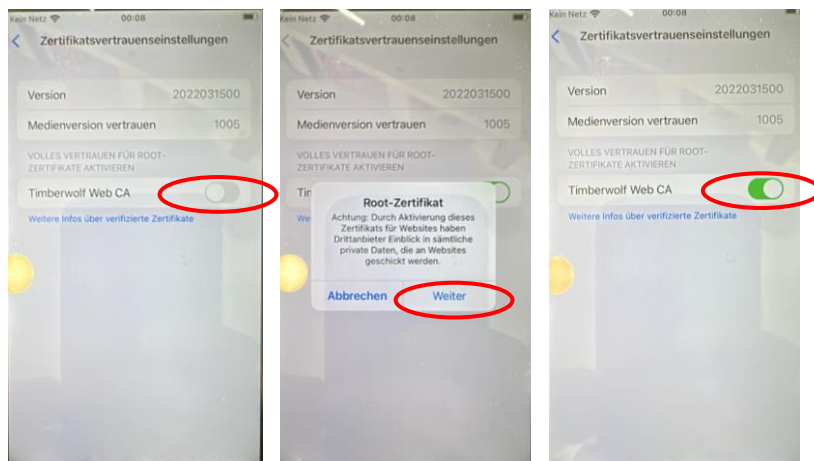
Kein Netz 00:08

Zertifikatsvertrauenseinstellungen

Version 2022031500

Medienversion vertrauen 1005

VOLLES VERTRAUEN FÜR ROOT-ZERTIFIKATE AKTIVIEREN

Timberwolf Web CA

Weitere Infos über verifizierte Zertifikate

Kein Netz 00:08

Zertifikatsvertrauenseinstellungen

Version 2022031500

Medienversion vertrauen 1005

VOLLES VERTRAUEN FÜR ROOT-ZERTIFIKATE AKTIVIEREN

Tim

We

Root-Zertifikat

Achtung: Durch Aktivierung dieses Zertifikats für Websites haben Drittanbieter Einblick in sämtliche private Daten, die an Websites geschickt werden.

Abbrechen Weiter

Kein Netz 00:08

Zertifikatsvertrauenseinstellungen

Version 2022031500

Medienversion vertrauen 1005

VOLLES VERTRAUEN FÜR ROOT-ZERTIFIKATE AKTIVIEREN

Timberwolf Web CA

Weitere Infos über verifizierte Zertifikate